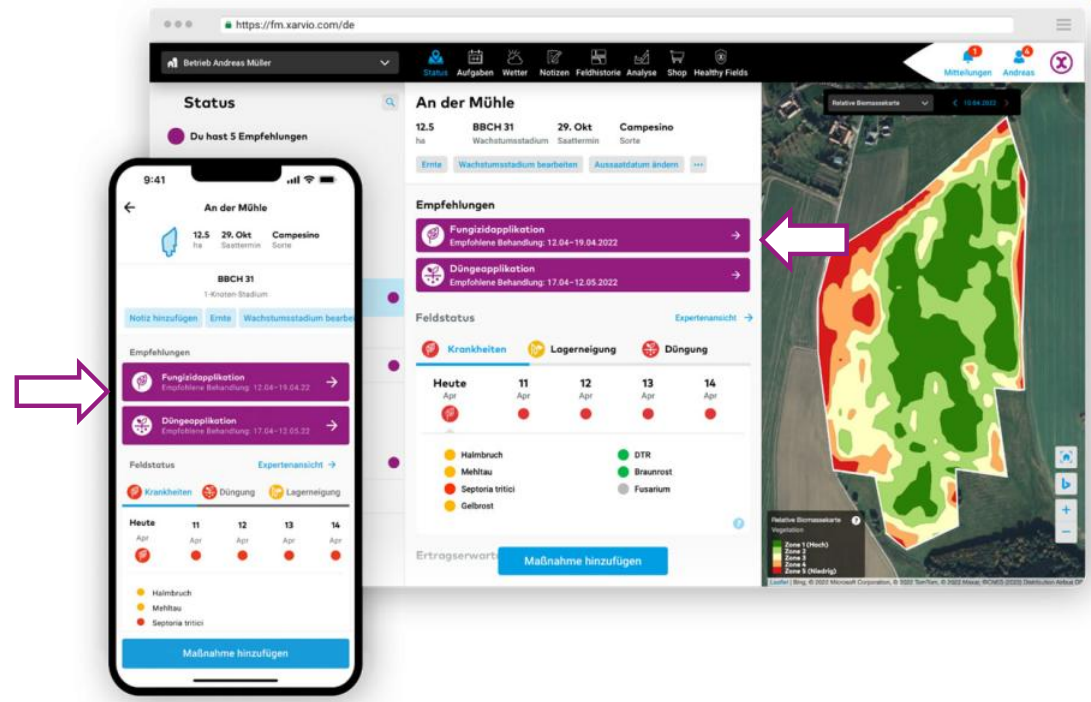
https://fm.xarvio.com/de

Betrieb Andreas Müller

Status Aufgaben Wetter Notizen Feldhistorie Analyse Shop Healthy Fields

Mitteilungen Andreas

Status

Du hast 5 Empfehlungen

An der Mühle

12.5 ha
BBCH 31 Wachstumsstadium
29. Okt Saattermin
Campesino Sorte

Ernte Wachstumsstadium bearbeiten Aussaatdatum ändern ···

Empfehlungen

Fungizidapplikation
Empfohlene Behandlung: 12.04–19.04.2022

Düngeapplikation
Empfohlene Behandlung: 17.04–12.05.2022

Feldstatus Expertenansicht →

Krankheiten Lagerneigung Düngung

| Heute Apr | 11 Apr | 12 Apr | 13 Apr | 14 Apr |
|---|---|---|---|---|

Halmbruch
Mehltau
Septoria tritici
Gelbrost
DTR
Braunrost
Fusarium

Ertragserwartung

Maßnahme hinzufügen

Relative Biomassekarte
10.04.2022

Relative Biomassekarte
Vegetation
Zone 1 (Hoch)
Zone 2
Zone 3
Zone 4
Zone 5 (Niedrig)

Leaflet | Bing, © 2022 Microsoft Corporation, © 2022 TomTom, © 2022 Maxar, ©CNES (2022) Distribution Airbus DS

9:41

An der Mühle

12.5 ha
29. Okt Saattermin
Campesino Sorte

BBCH 31
1-Knoten-Stadium

Notiz hinzufügen Ernte Wachstumsstadium bearbei

Empfehlungen

Fungizidapplikation
Empfohlene Behandlung: 12.04–19.04.22

Düngeapplikation
Empfohlene Behandlung: 17.04–12.05.22

Feldstatus Expertenansicht →

Krankheiten Düngung Lagerneigung

| Heute Apr | 11 Apr | 12 Apr | 13 Apr | 14 Apr |
|---|---|---|---|---|

Halmbruch
Mehltau
Septoria tritici

Maßnahme hinzufügen